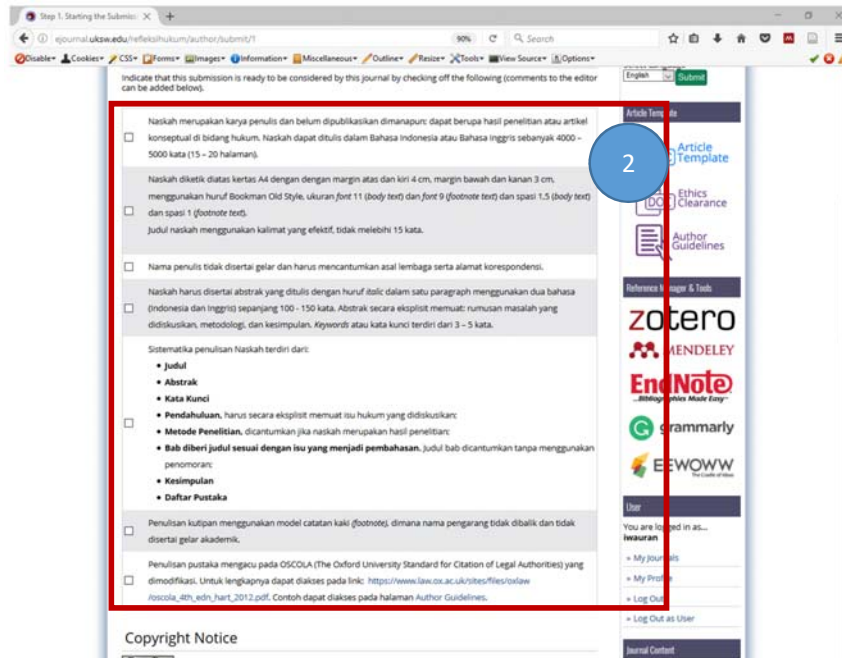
Step 1. Starting the Submiss ×  +

ejournal.uksw.edu/refleksihukum/author/submit/1    90%    Search

Disable▾ Cookies▾ CSS▾ Forms▾ Images▾ Information▾ Miscellaneous▾ Outline▾ Resize▾ Tools▾ View Source▾ Options▾

Indicate that this submission is ready to be considered by this journal by checking off the following (comments to the editor can be added below).

English  Submit

Naskah merupakan karya penulis dan belum dipublikasikan dimanapun; dapat berupa hasil penelitian atau artikel konseptual di bidang hukum. Naskah dapat ditulis dalam Bahasa Indonesia atau Bahasa Inggris sebanyak 4000 – 5000 kata (15 – 20 halaman).

Naskah diketik diatas kertas A4 dengan dengan margin atas dan kiri 4 cm, margin bawah dan kanan 3 cm, menggunakan huruf Bookman Old Style, ukuran *font* 11 (*body text*) dan *font* 9 (*footnote text*) dan spasi 1,5 (*body text*) dan spasi 1 (*footnote text*).
Judul naskah menggunakan kalimat yang efektif, tidak melebihi 15 kata.

Nama penulis tidak disertai gelar dan harus mencantumkan asal lembaga serta alamat korespondensi.

Naskah harus disertai abstrak yang ditulis dengan huruf *italic* dalam satu paragraph menggunakan dua bahasa (Indonesia dan Inggris) sepanjang 100 - 150 kata. Abstrak secara eksplisit memuat: rumusan masalah yang didiskusikan, metodologi, dan kesimpulan. *Keywords* atau kata kunci terdiri dari 3 – 5 kata.

Sistematika penulisan Naskah terdiri dari:
• **Judul**
• **Abstrak**
• **Kata Kunci**
• **Pendahuluan**, harus secara eksplisit memuat isu hukum yang didiskusikan;
• **Metode Penelitian**, dicantumkan jika naskah merupakan hasil penelitian;
• **Bab diberi judul sesuai dengan isu yang menjadi pembahasan.** Judul bab dicantumkan tanpa menggunakan penomoran;
• **Kesimpulan**
• **Daftar Pustaka**

Penulisan kutipan menggunakan model catatan kaki (*footnote*), dimana nama pengarang tidak dibalik dan tidak disertai gelar akademik.

Penulisan pustaka mengacu pada OSCOLA (The Oxford University Standard for Citation of Legal Authorities) yang dimodifikasi. Untuk lengkapnya dapat diakses pada link: https://www.law.ox.ac.uk/sites/files/oxlaw/oscola_4th_edn_hart_2012.pdf. Contoh dapat diakses pada halaman Author Guidelines.

Copyright Notice

2

Article Template
Article Template
Ethics Clearance
Author Guidelines

Reference Manager & Tools
zotero
MENDELEY
EndNote
...Bibliographies Made Easy
grammarly
EEWOWW

User
You are logged in as...
iwauran
» My Journals
» My Profile
» Log Out
» Log Out as User

Journal Content